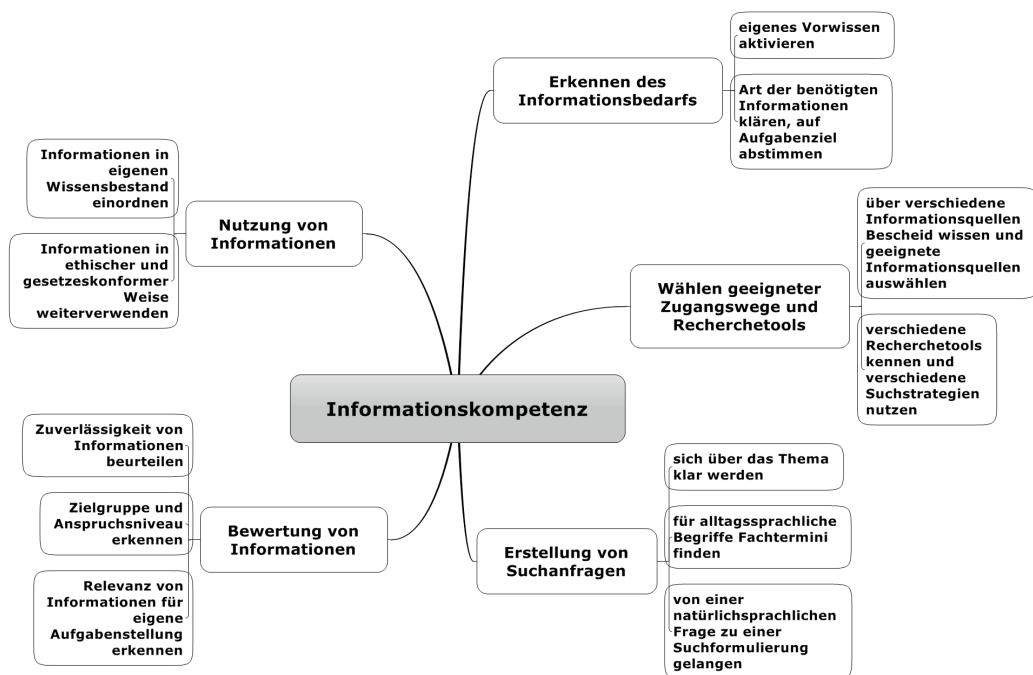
Informationskompetenz

Erkennen des Informationsbedarfs

eigenes Vorwissen aktivieren

Art der benötigten Informationen klären, auf Aufgabenziel abstimmen

Wählen geeigneter Zugangswege und Recherchetools

über verschiedene Informationsquellen Bescheid wissen und geeignete Informationsquellen auswählen

verschiedene Recherchetools kennen und verschiedene Suchstrategien nutzen

Erstellung von Suchanfragen

sich über das Thema klar werden

für alltagssprachliche Begriffe Fachtermini finden

von einer natürlichsprachlichen Frage zu einer Suchformulierung gelangen

Nutzung von Informationen

Informationen in eigenen Wissensbestand einordnen

Informationen in ethischer und gesetzeskonformer Weise weiterverwenden

Bewertung von Informationen

Zuverlässigkeit von Informationen beurteilen

Zielgruppe und Anspruchsniveau erkennen

Relevanz von Informationen für eigene Aufgabenstellung erkennen